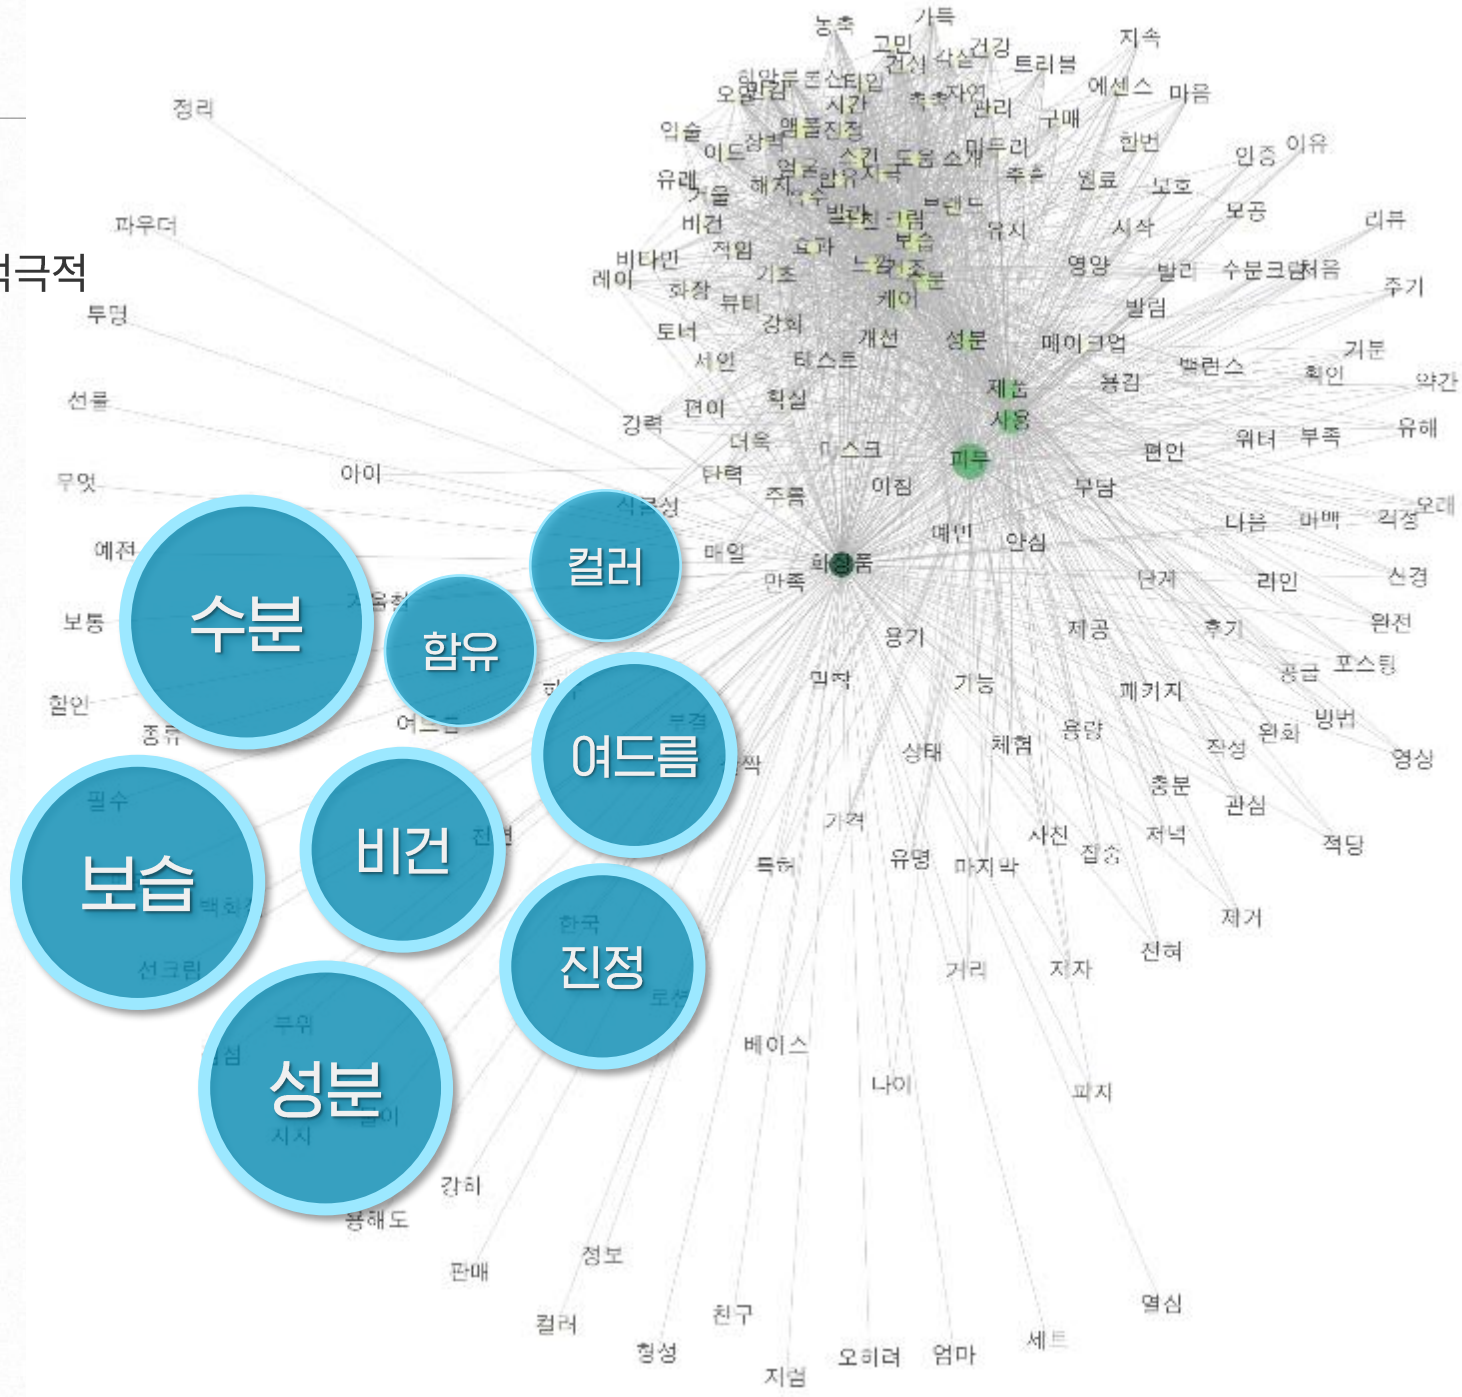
적극적

수분
함유
컬러
여드름
비건
보습
진정
성분

농축
기득
고민
건강
지속
트러블
에센스
마음
관리
구매
한번
인증
이유
익숙
유례
비건
비타민
레이
화장
뷰티
토너
강화
개선
성분
메이크업
밸런스
기분
확인
약간
유해
워터
부족
편안
무담
나븐
라인
완전
제공
후기
포스팅
패키지
용량
완화
방법
영상
적당
관심
충분
저녁
사진
제거
전혀
지자
거리
마지막
유명
가격
특허
베이스
나이
파지
강화
판매
정보
친구
열심
세트
엄마
오히려
지설
형성
컬러
아이
무엇
예전
보통
할인
종류
정리
파우더
투명
선물
피부
사용
제품
화장품
만족
용기
기능
체험
상태
안심
이점
주름
탄력
강력
편이
확실
기초
효과
보호
시작
영양
발림
리뷰
주기
적임
서인
테스트
지속